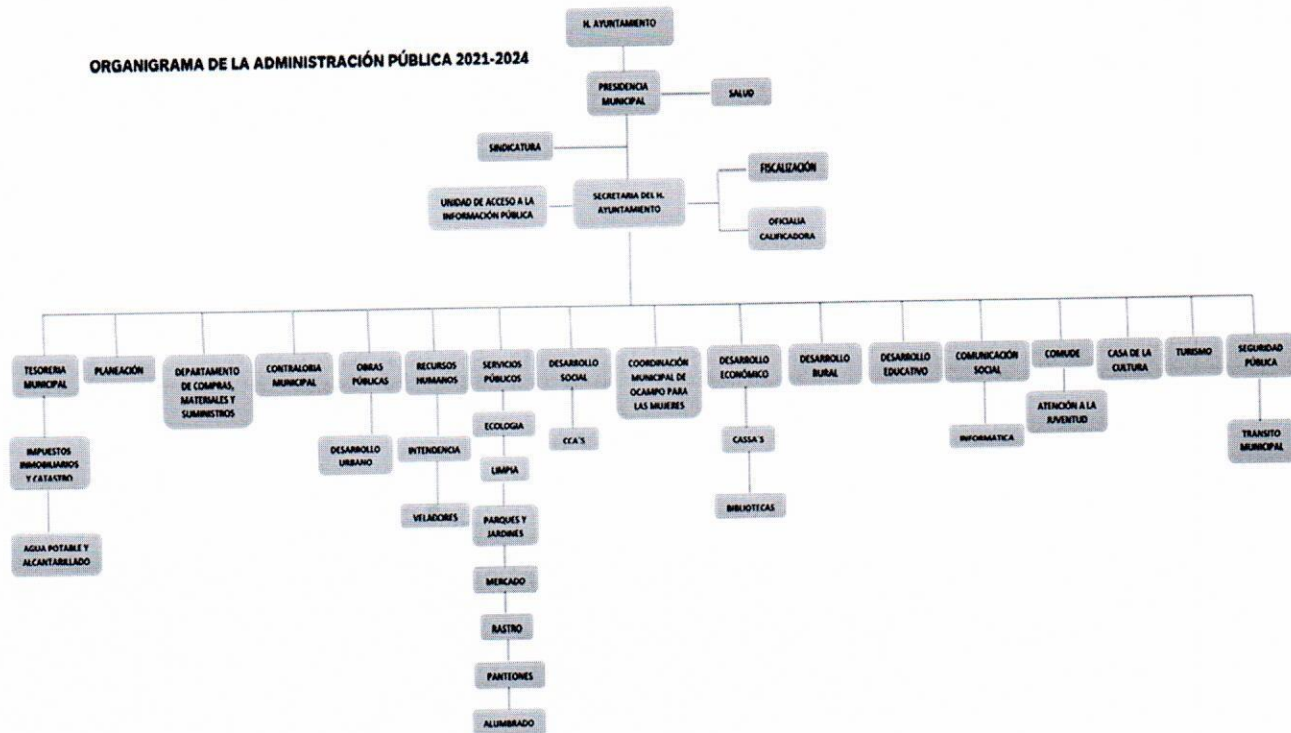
H. AYUNTAMIENTO

ORGANIGRAMA DE LA ADMINISTRACIÓN PÚBLICA 2021-2024

PRESIDENCIA MUNICIPAL

SALUD

SINDICATURA

FISCALIZACIÓN

UNIDAD DE ACCESO A LA INFORMACIÓN PÚBLICA

SECRETARIA DEL H. AYUNTAMIENTO

OFICIALIA CALIFICADORA

TESORERIA MUNICIPAL

PLANEACIÓN

DEPARTAMENTO DE COMPRAS, MATERIALES Y SUMINISTROS

CONTRALORIA MUNICIPAL

OBRAS PÚBLICAS

RECURSOS HUMANOS

SERVICIOS PÚBLICOS

DESARROLLO SOCIAL

COORDINACIÓN MUNICIPAL DE OCAMPO PARA LAS MUJERES

DESARROLLO ECONÓMICO

DESARROLLO RURAL

DESARROLLO EDUCATIVO

COMUNICACIÓN SOCIAL

COMUDE

CASA DE LA CULTURA

TURISMO

SEGURIDAD PÚBLICA

IMPUESTOS INMOBILIARIOS Y CATASTRO

AGUA POTABLE Y ALCANTARILLADO

DESARROLLO URBANO

INTENDENCIA

VELADORES

ECOLOGIA

LIMPIA

PARQUES Y JARDINES

MERCADO

RASTRO

PANTEONES

ALUMBRADO

CCA'S

CASSA'S

BIBLIOTECAS

INFORMATICA

ATENCIÓN A LA JUVENTUD

TRANSITO MUNICIPAL